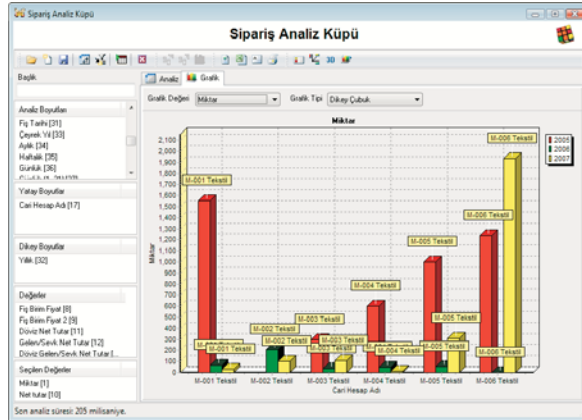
Sipariş Analiz Küpü

Sipariş Analiz Küpü

3D

Başlık

Analiz Boyutları
Fiş Tarihi [31]
Çeyrek Yıl [33]
Aylık [34]
Haftalık [35]
Günlük [36]

Yatay Boyutlar
Cari Hesap Adı [17]

Dikey Boyutlar
Yıllık [32]

Değerler
Fiş Birim Fiyat [8]
Fiş Birim Fiyat 2 [9]
Döviz Net Tutar [11]
Gelen/Sevk Net Tutar [12]
Döviz Gelen/Sevk Net Tutar [...

Seçilen Değerler
Miktar [1]
Net tutar [10]

Analiz | Grafik

Grafik Değeri: Miktar
Grafik Tipi: Dikey Çubuk

Miktar

2,100
2,000
1,900
1,800
1,700
1,600
1,500
1,400
1,300
1,200
1,100
1,000
900
800
700
600
500
400
300
200
100
0

Miktar

M-001 Tekstil
M-001 Tekstil
M-001 Tekstil
M-002 Tekstil
M-002 Tekstil
M-003 Tekstil
M-003 Tekstil
M-003 Tekstil
M-004 Tekstil
M-004 Tekstil
M-005 Tekstil
M-005 Tekstil
M-005 Tekstil
M-006 Tekstil
M-006 Tekstil
M-006 Tekstil

M-001 Tekstil
M-002 Tekstil
M-003 Tekstil
M-004 Tekstil
M-005 Tekstil
M-006 Tekstil

Cari Hesap Adı

2005
2006
2007

Son analiz süresi: 205 milisaniye.